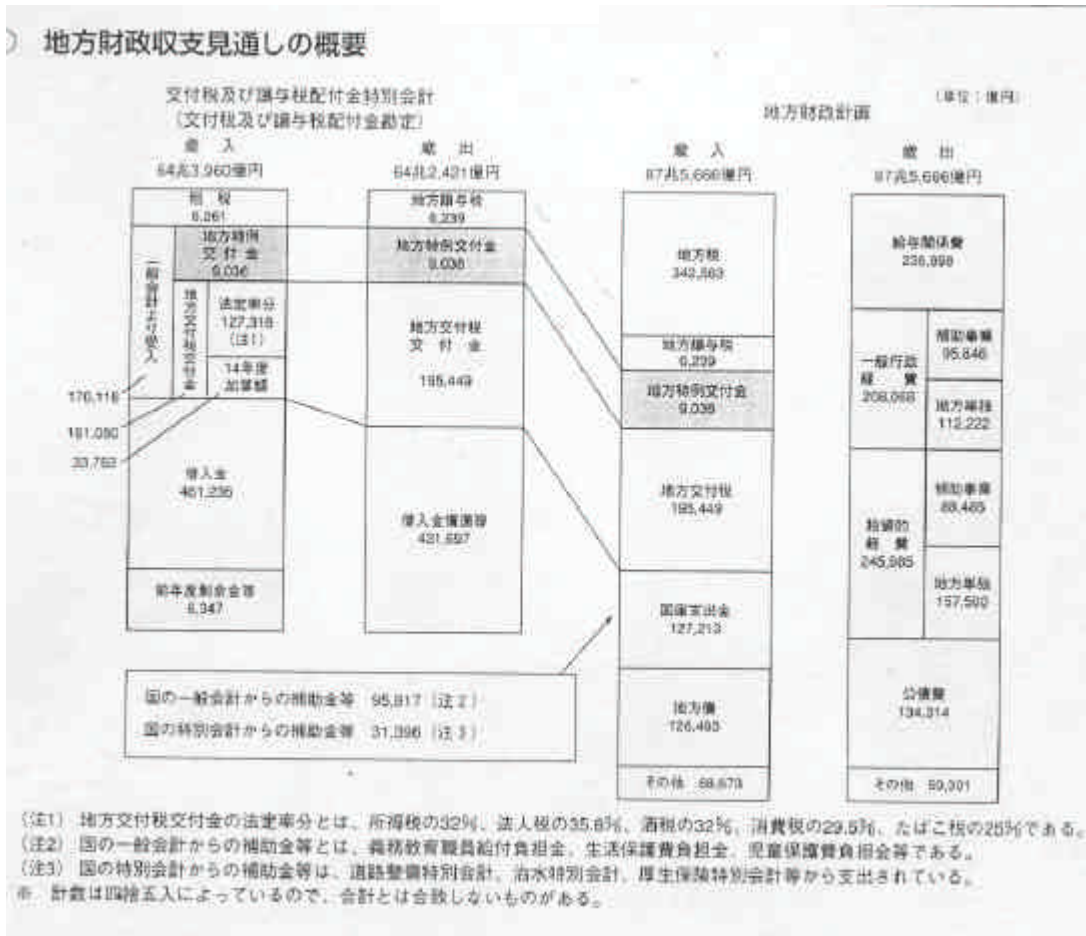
地方財政収支見通しの概要

交付税及び譲与税配付金特別会計
（交付税及び譲与税配付金勘定）

(単位：億円)

地方財政計画

歳入
64兆3,960億円

歳出
64兆2,421億円

歳入
87兆5,666億円

歳出
87兆5,666億円

租税
6,261

地方特例交付金
9,036

一般会計より受入

地方交付税交付金

法定率分
127,318
(注1)

14年度加算額

176,116

161,080

33,762

借入金
461,236

前年度剰余金等
6,347

地方譲与税
6,239

地方特例交付金
9,036

地方交付税交付金
195,449

借入金償還等
431,697

地方税
342,563

地方譲与税
6,239

地方特例交付金
9,036

地方交付税
195,449

国庫支出金
127,213

地方債
126,493

その他 68,673

給与関係費
235,998

一般行政経費
208,068

補助事業
95,846

地方単独
112,222

投資的経費
245,985

補助事業
88,485

地方単独
157,500

公債費
134,314

その他 50,301

国の一般会計からの補助金等 95,817 (注2)
国の特別会計からの補助金等 31,396 (注3)

(注1) 地方交付税交付金の法定率分とは、所得税の32%、法人税の35.8%、酒税の32%、消費税の29.5%、たばこ税の25%である。
(注2) 国の一般会計からの補助金等とは、義務教育職員給付負担金、生活保護費負担金、児童保護費負担金等である。
(注3) 国の特別会計からの補助金等は、道路整備特別会計、治水特別会計、厚生保険特別会計等から支出されている。
※ 計数は四捨五入によっているので、合計とは合致しないものがある。